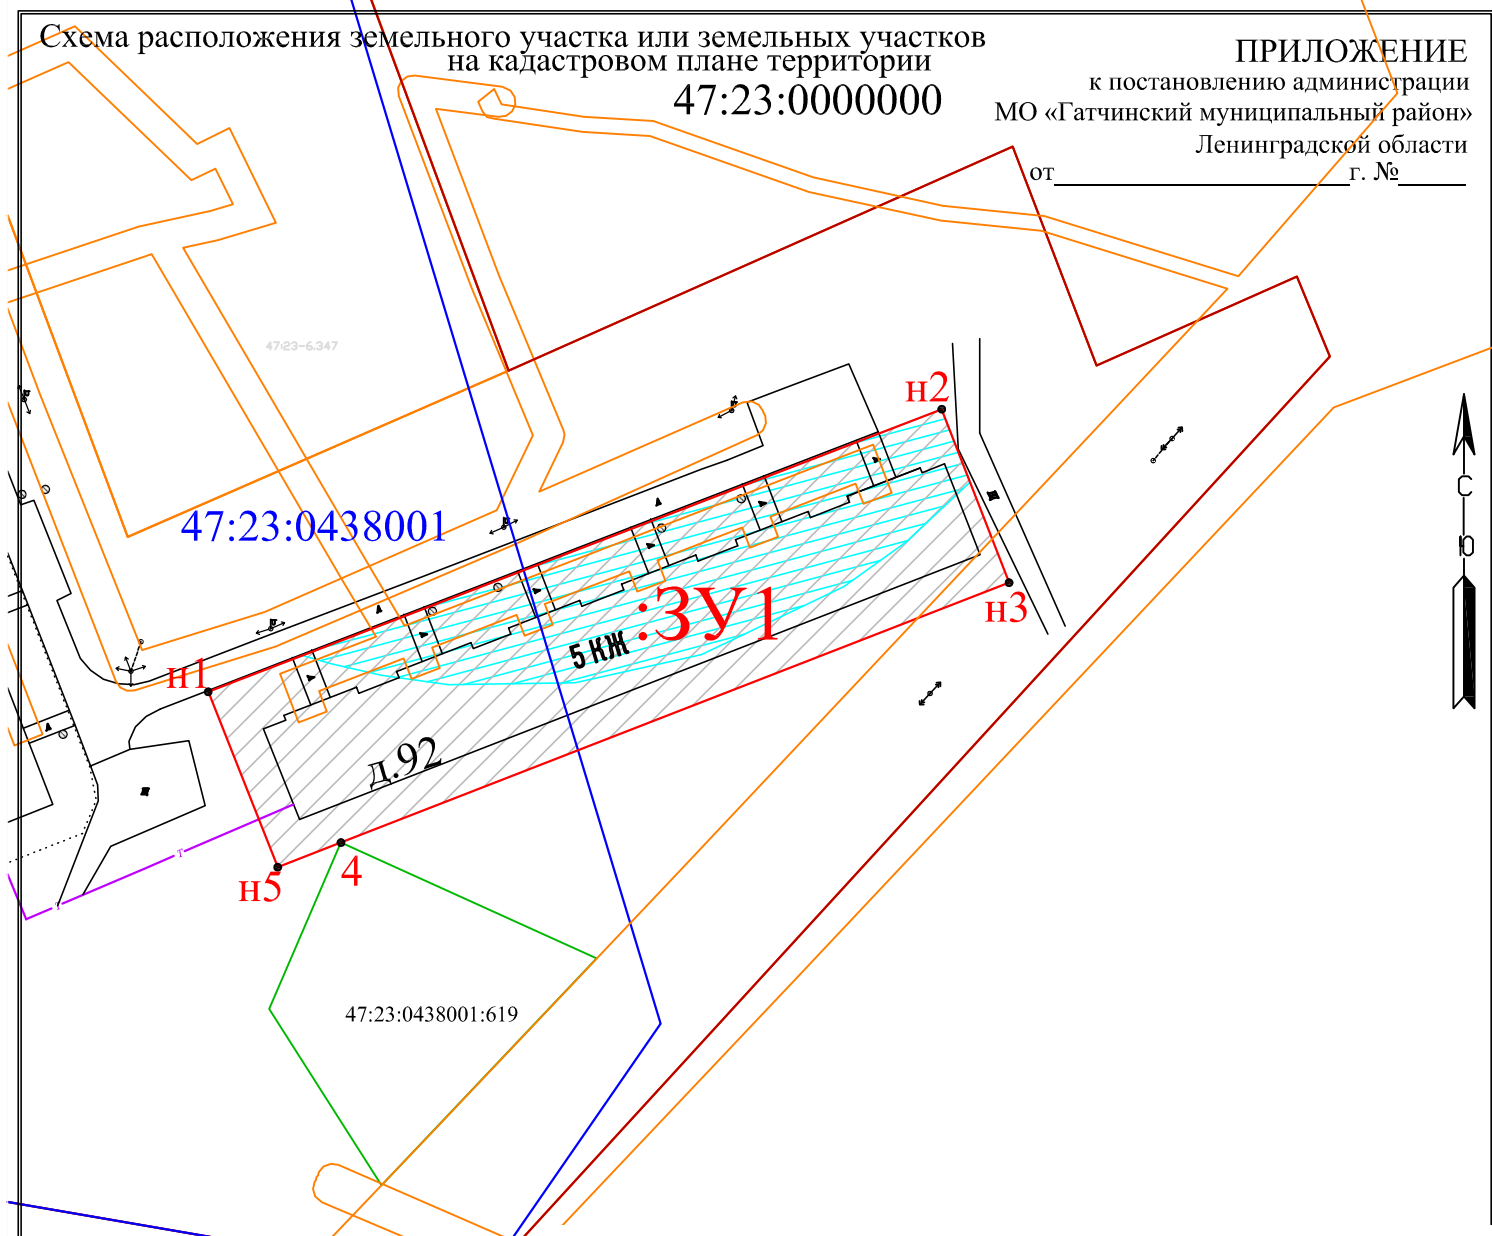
Схема расположения земельного участка или земельных участков
на кадастровом плане территории
47:23:0000000

ПРИЛОЖЕНИЕ
к постановлению администрации
МО «Гатчинский муниципальный район»
Ленинградской области
от______________________г. №______

47:23-6.347

47:23:0438001

н2
н1
н3
н5
4

5 КЖ
:ЗУ1

д.92

47:23:0438001:619

С
Ю